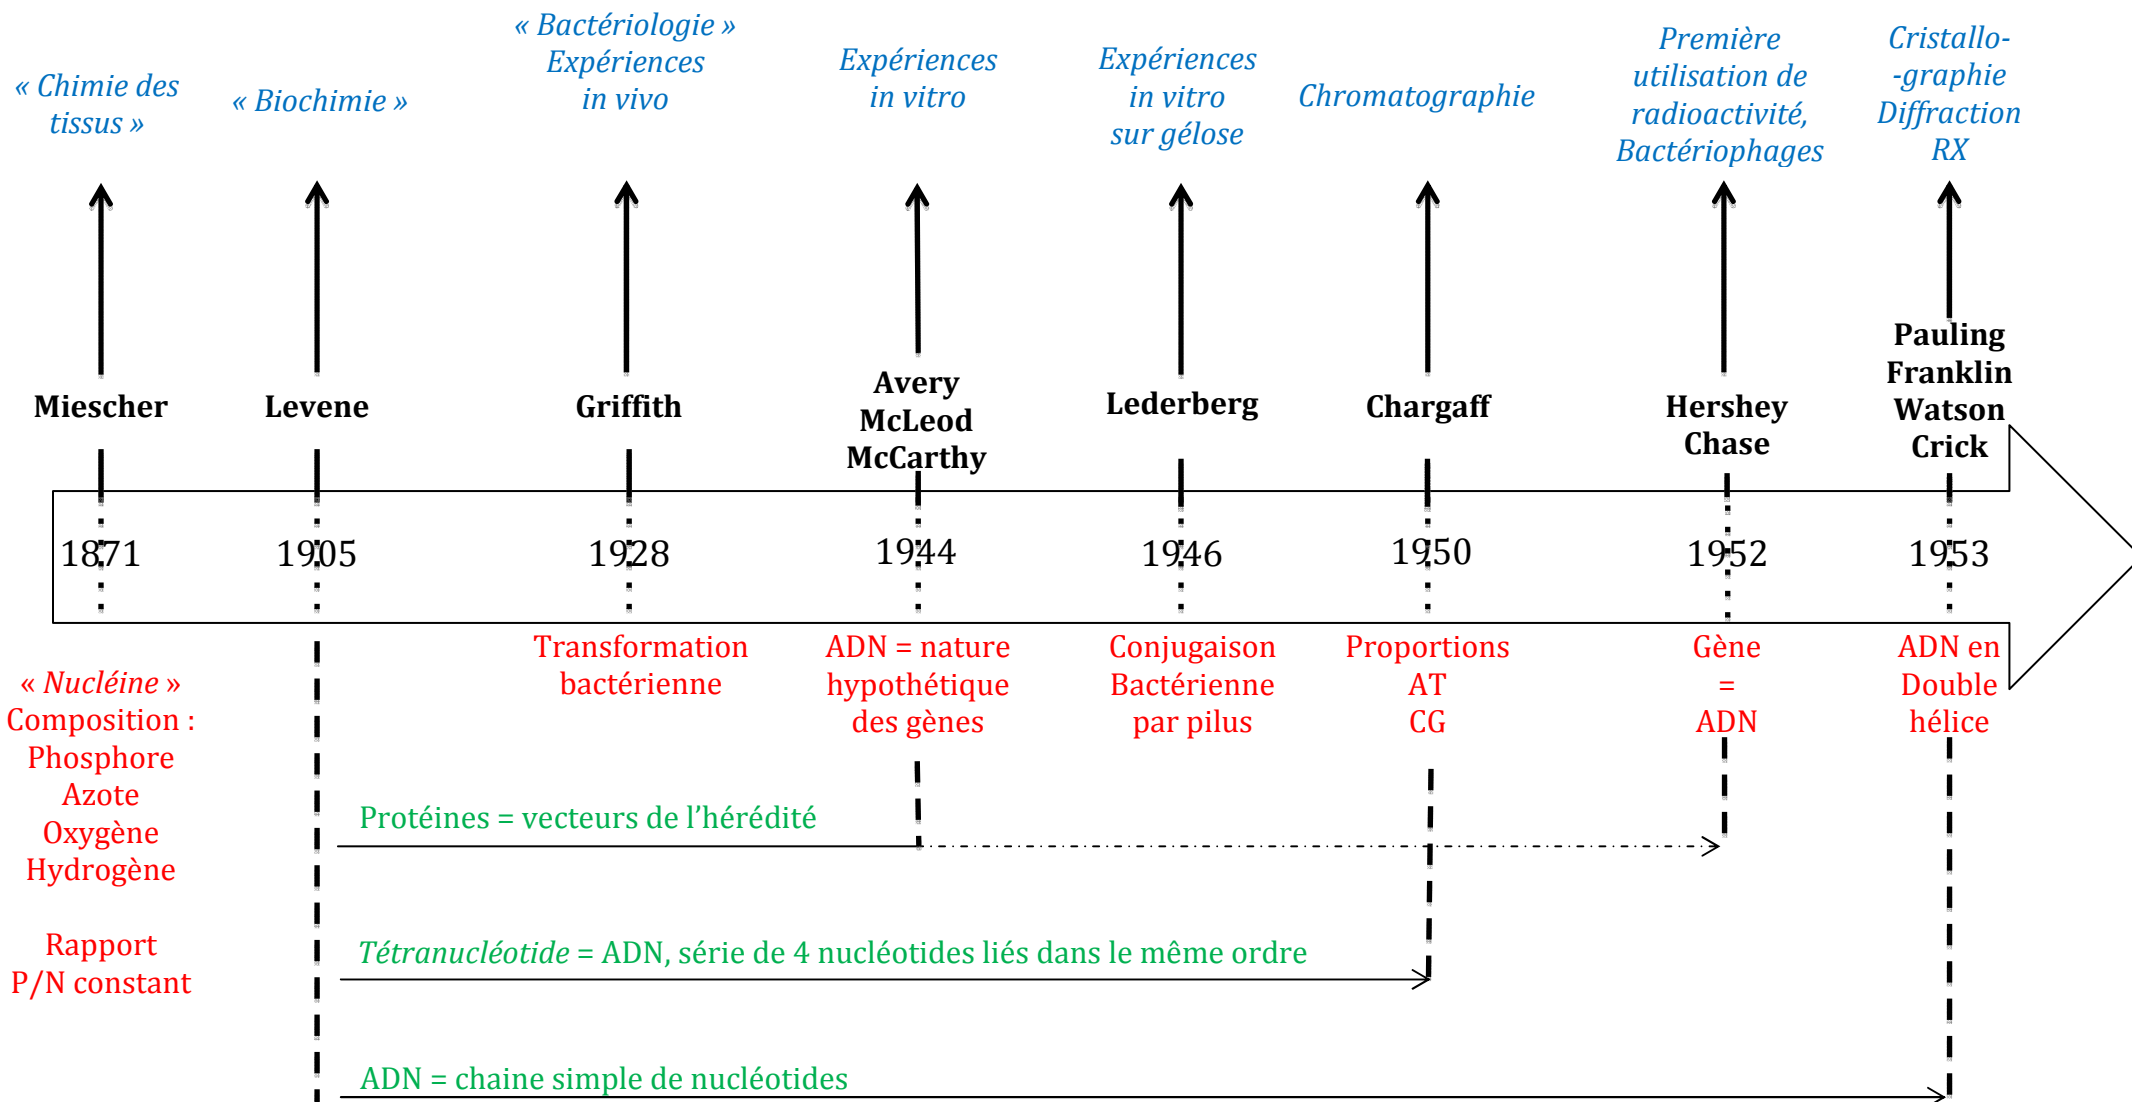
« Chimie des tissus »

« Biochimie »

« Bactériologie » Expériences in vivo

Expériences in vitro

Expériences in vitro sur gélose

Chromatographie

Première utilisation de radioactivité, Bactériophages

Cristallo- -graphie Diffraction RX

Miescher

Levene

Griffith

Avery McLeod McCarthy

Lederberg

Chargaff

Hershey Chase

Pauling Franklin Watson Crick

1871

1905

1928

1944

1946

1950

1952

1953

« Nucléine » Composition : Phosphore Azote Oxygène Hydrogène

Rapport P/N constant

Transformation bactérienne

ADN = nature hypothétique des gènes

Conjugaison Bactérienne par pilus

Proportions AT CG

Gène = ADN

ADN en Double hélice

Protéines = vecteurs de l'hérédité

Tétranucléotide = ADN, série de 4 nucléotides liés dans le même ordre

ADN = chaine simple de nucléotides